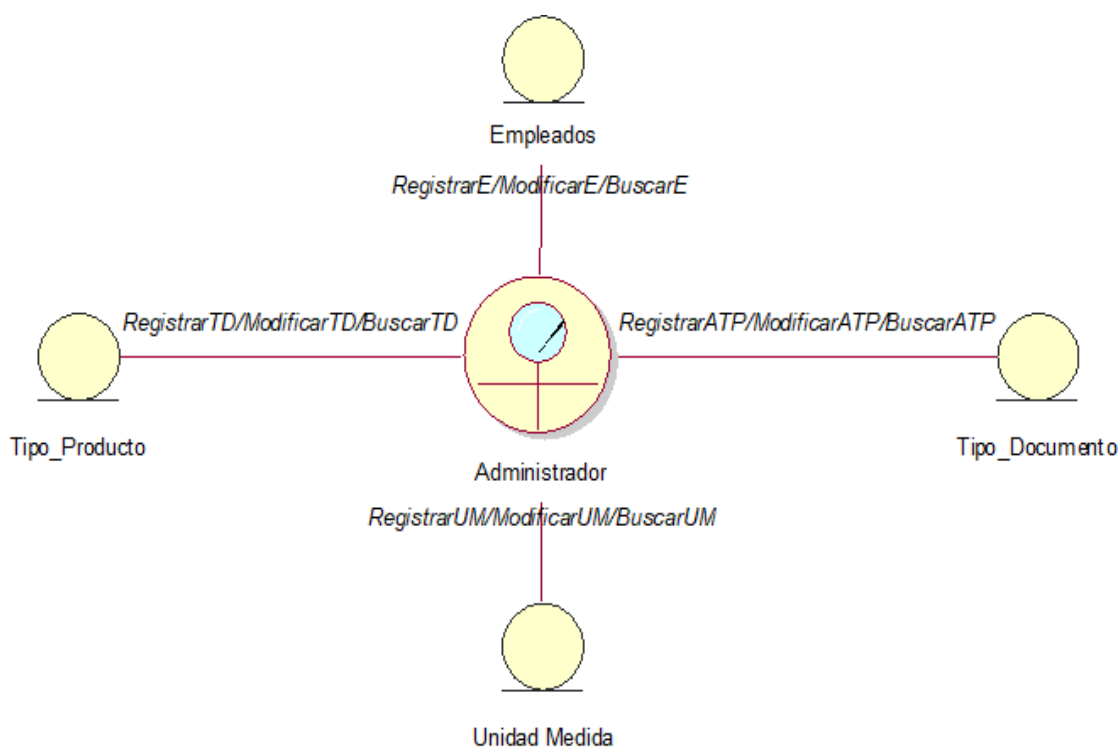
Empleados

RegistrarE/ModificarE/BuscarE

RegistrarTD/ModificarTD/BuscarTD

RegistrarATP/ModificarATP/BuscarATP

Tipo_Producto

Administrador

Tipo_Documento

RegistrarUM/ModificarUM/BuscarUM

Unidad Medida